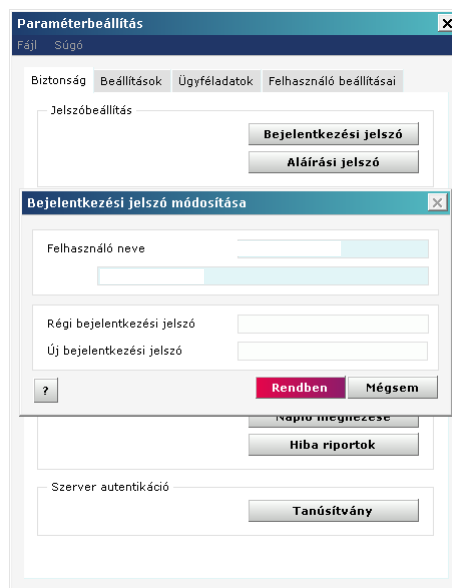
Paraméterbeállítás
Fájl Súgó

Biztonság | Beállítások | Ügyféladatok | Felhasználó beállításai

Jelszóbeállítás

Bejelentkezési jelszó

Aláírási jelszó

Bejelentkezési jelszó módosítása

Felhasználó neve

Régi bejelentkezési jelszó

Új bejelentkezési jelszó

?

Rendben

Mégsem

Napló megtekintése

Hiba riportok

Szerver autentikáció

Tanúsítvány